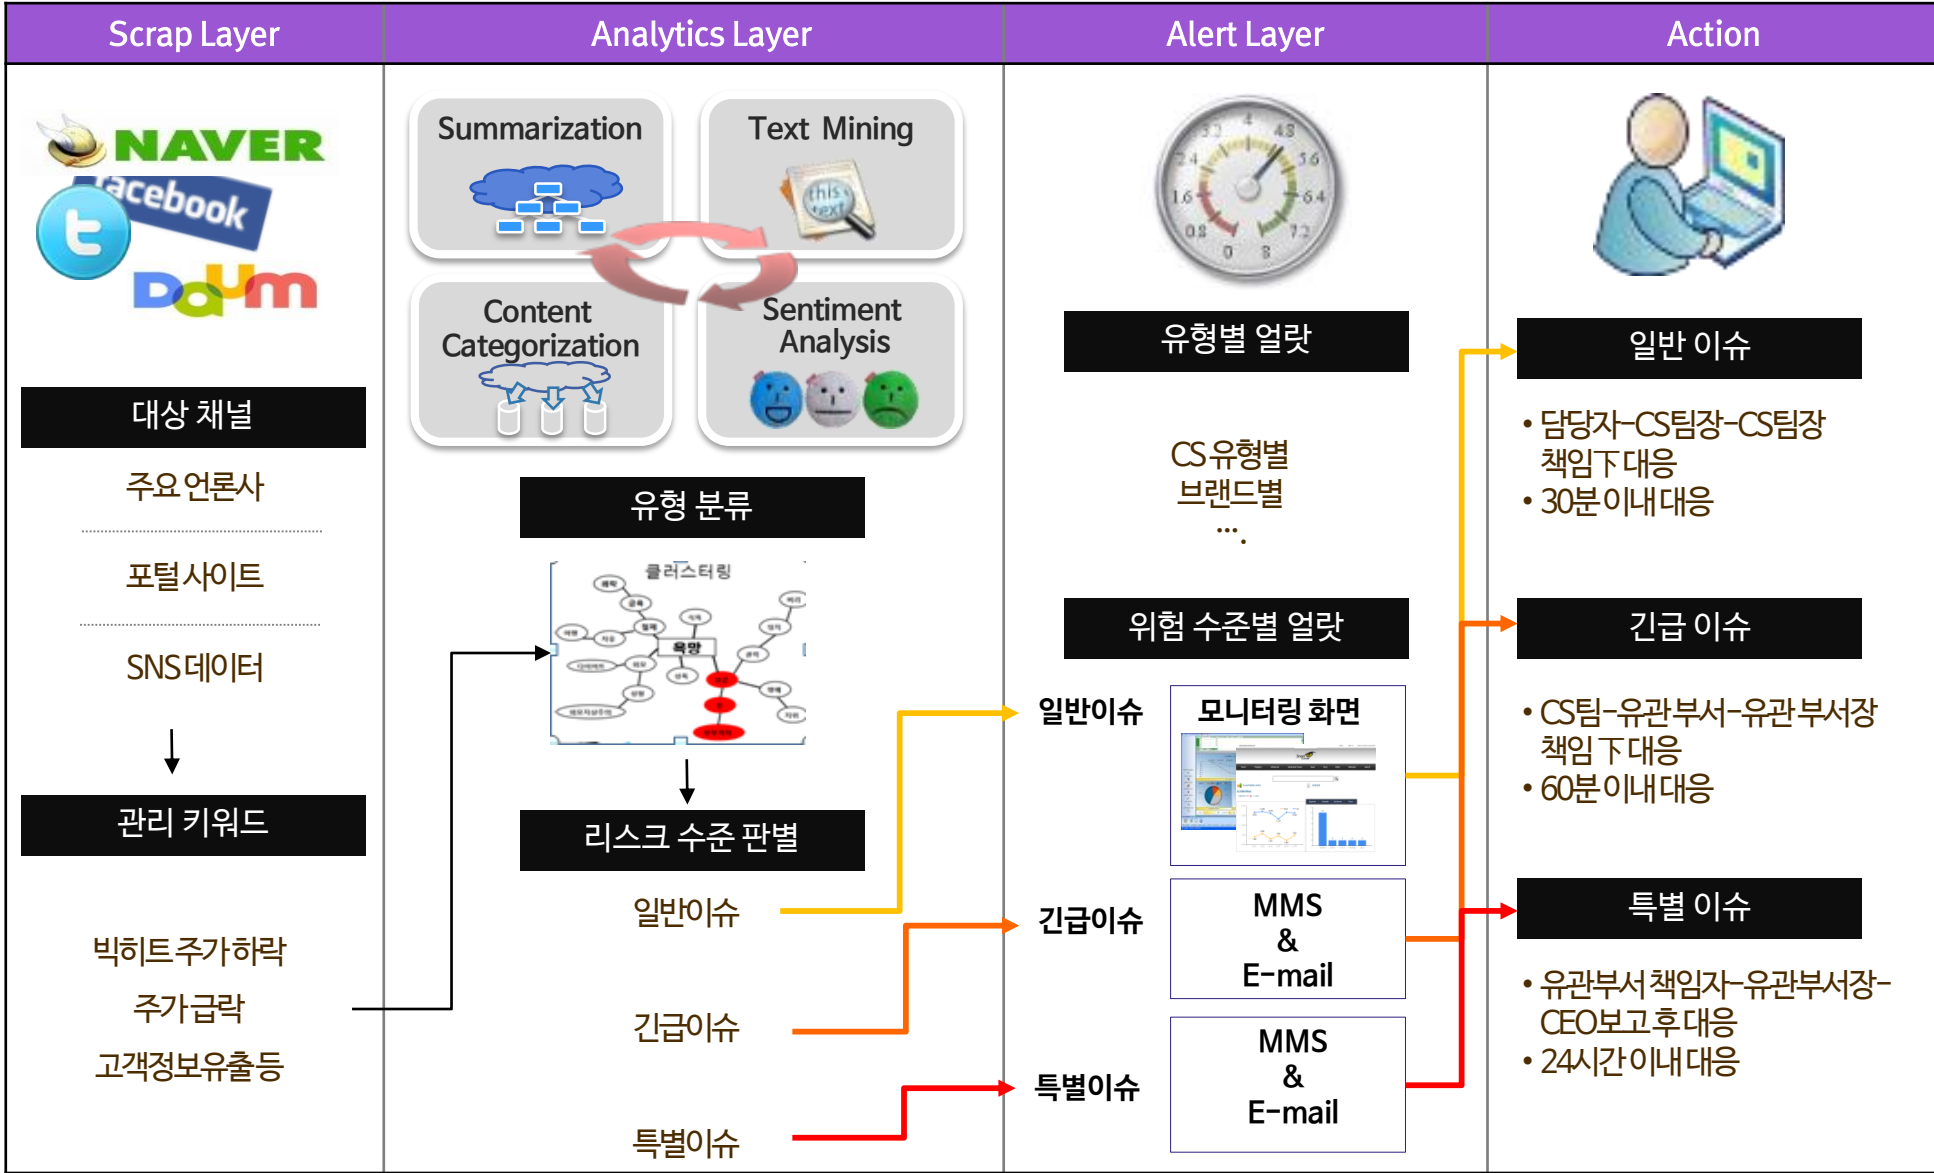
Scrap Layer

NAVER
facebook
Daum

대상 채널

주요 언론사

포털사이트

SNS 데이터

관리 키워드

빅히트 주가하락

주가급락

고객정보유출 등

Analytics Layer

Summarization

Text Mining

this text

Content Categorization

Sentiment Analysis

유형 분류

클러스터링

욕망

리스크 수준 판별

일반이슈

긴급이슈

특별이슈

Alert Layer

유형별 얼랏

CS 유형별
브랜드별
….

위험 수준별 얼랏

일반이슈

모니터링 화면

긴급이슈

MMS
&
E-mail

특별이슈

MMS
&
E-mail

Action

일반 이슈

• 담당자-CS팀장-CS팀장 책임下 대응
• 30분 이내 대응

긴급 이슈

• CS팀-유관부서-유관부서장 책임 下 대응
• 60분 이내 대응

특별 이슈

• 유관부서 책임자-유관부서장-CEO보고 후 대응
• 24시간 이내 대응